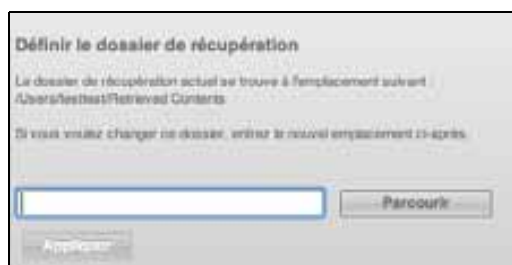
Définir le dossier de récupération

Le dossier de récupération actuel se trouve à l'emplacement suivant : /Users/testtest/Retrieved Contents

Si vous voulez changer ce dossier, entrer le nouvel emplacement ci-après.

Parcourir

Appliquer